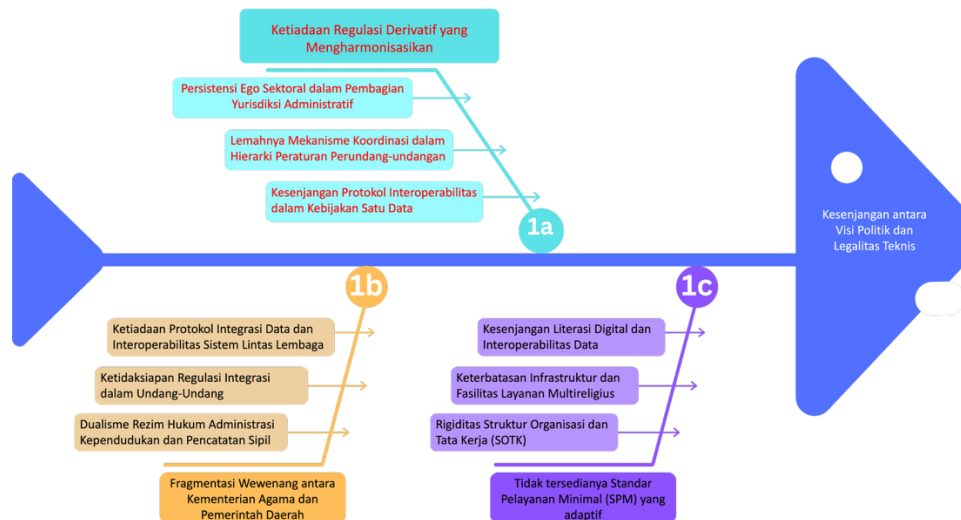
Ketiadaan Regulasi Derivatif yang Mengharmonisasikan

Persistensi Ego Sektoral dalam Pembagian Yurisdiksi Administratif

Lemahnya Mekanisme Koordinasi dalam Hierarki Peraturan Perundang-undangan

Kesenjangan Protokol Interoperabilitas dalam Kebijakan Satu Data

1a

Kesenjangan antara Visi Politik dan Legalitas Teknis

1b

Ketiadaan Protokol Integrasi Data dan Interoperabilitas Sistem Lintas Lembaga

Ketidaksiapan Regulasi Integrasi dalam Undang-Undang

Dualisme Rezim Hukum Administrasi Kependudukan dan Pencatatan Sipil

Fragmentasi Wewenang antara Kementerian Agama dan Pemerintah Daerah

1c

Kesenjangan Literasi Digital dan Interoperabilitas Data

Keterbatasan Infrastruktur dan Fasilitas Layanan Multireligius

Rigiditas Struktur Organisasi dan Tata Kerja (SOTK)

Tidak tersedianya Standar Pelayanan Minimal (SPM) yang adaptif